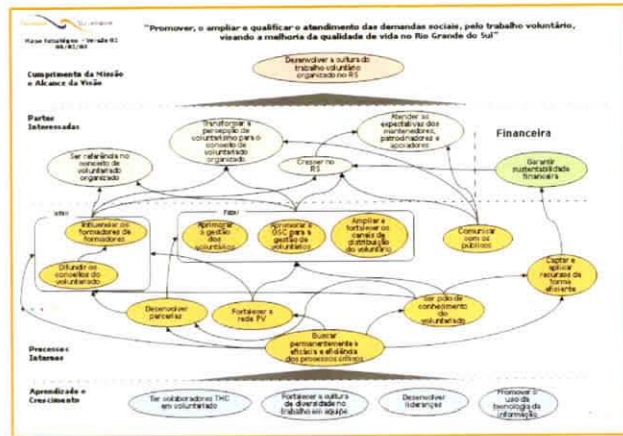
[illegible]

Mapa Estratégico – Versão 02
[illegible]

"Promover, o ampliar e qualificar o atendimento das demandas sociais, pelo trabalho voluntário, visando a melhoria da qualidade de vida no Rio Grande do Sul"

Cumprimento da Missão e Alcance da Visão

Desenvolver a cultura do trabalho voluntário organizado no RS

Partes Interessadas

Transformar a percepção de voluntariado para o conceito de voluntariado organizado

Atender as expectativas dos mantenedores, patrocinadores e apoiadores

Financeira

Ser referência no conceito de voluntariado organizado

Crescer no RS

Garantir sustentabilidade financeira

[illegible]

Influenciar os formadores de formadores

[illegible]

Aprimorar a gestão dos voluntários

Aprimorar a OSC para a gestão de voluntários

Ampliar e fortalecer os canais de distribuição do voluntário

Comunicar com os públicos

Difundir os conceitos do voluntariado

Captar e aplicar recursos de forma eficiente

Desenvolver parcerias

Fortalecer a rede PV

Ser polo de conhecimento do voluntariado

Buscar permanentemente a eficácia e eficiência dos processos críticos

Processos Internos

Aprendizado e Crescimento

Ter colaboradores THC em voluntariado

Fortalecer a cultura de diversidade no trabalho em equipe

Desenvolver lideranças

Promover o uso da tecnologia da informação